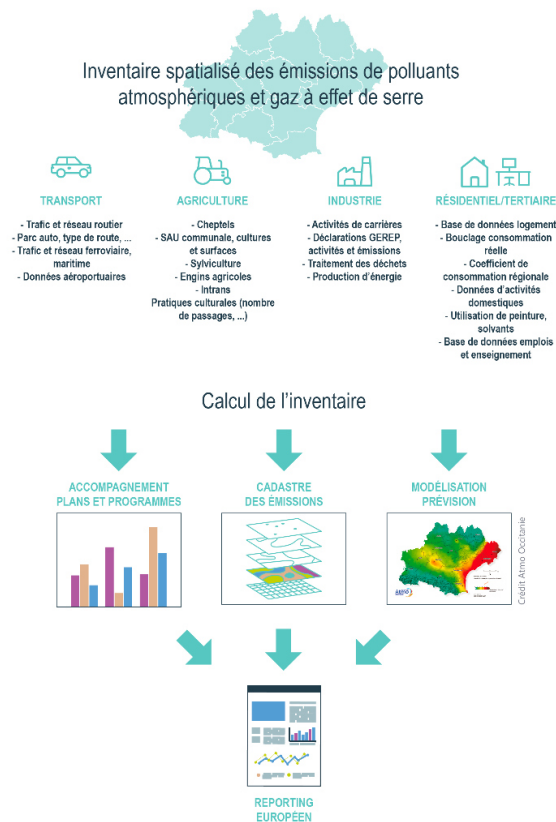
Inventaire spatialisé des émissions de polluants atmosphériques et gaz à effet de serre

TRANSPORT

- Trafic et réseau routier
- Parc auto, type de route, ...
- Trafic et réseau ferroviaire, maritime
- Données aéroportuaires

AGRICULTURE

- Cheptels
- SAU communale, cultures et surfaces
- Sylviculture
- Engins agricoles
- Intrans
Pratiques culturales (nombre de passages, ...)

INDUSTRIE

- Activités de carrières
- Déclarations GEREP, activités et émissions
- Traitement des déchets
- Production d'énergie

RÉSIDENTIEL/TERTIAIRE

- Base de données logement
- Bouclage consommation réelle
- Coefficient de consommation régionale
- Données d'activités domestiques
- Utilisation de peinture, solvants
- Base de données emplois et enseignement

Calcul de l'inventaire

ACCOMPAGNEMENT PLANS ET PROGRAMMES

CADASTRE DES ÉMISSIONS

MODÉLISATION PRÉVISION

Credit Atmo Occitanie

REPORTING EUROPÉEN